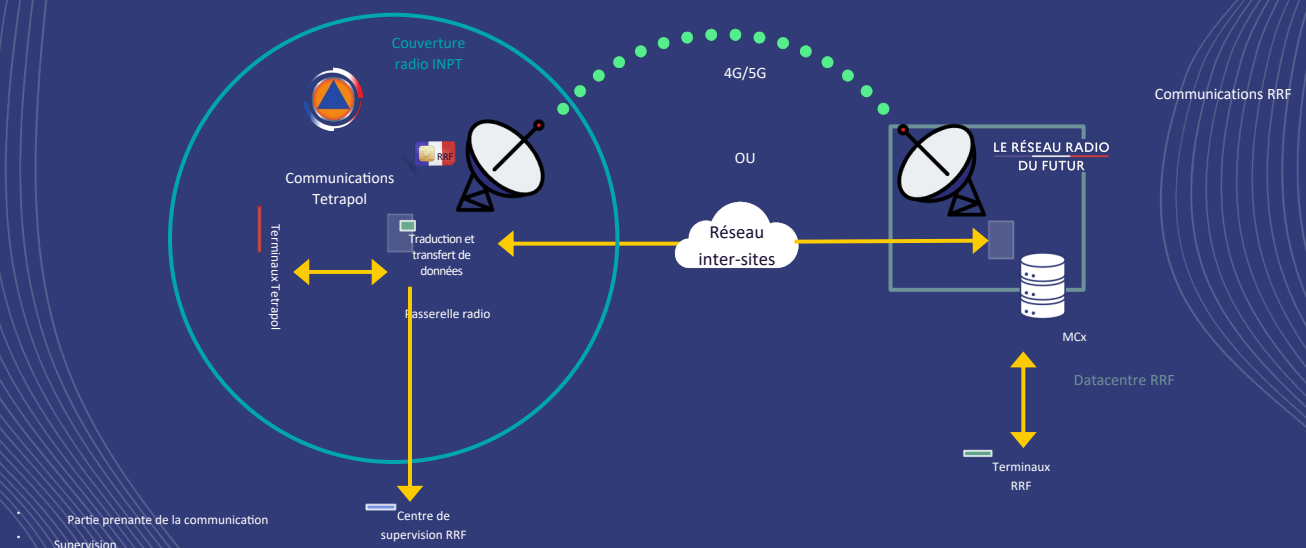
Couverture radio INPT

4G/5G

Communications RRF

RRF

Communications Tetrapol

OU

LE RÉSEAU RADIO DU FUTUR

Terminaux Tetrapol

Traduction et transfert de données

Réseau inter-sites

Passerelle radio

MCx

Datacentre RRF

Terminaux RRF

Centre de supervision RRF

- Partie prenante de la communication
- Supervision